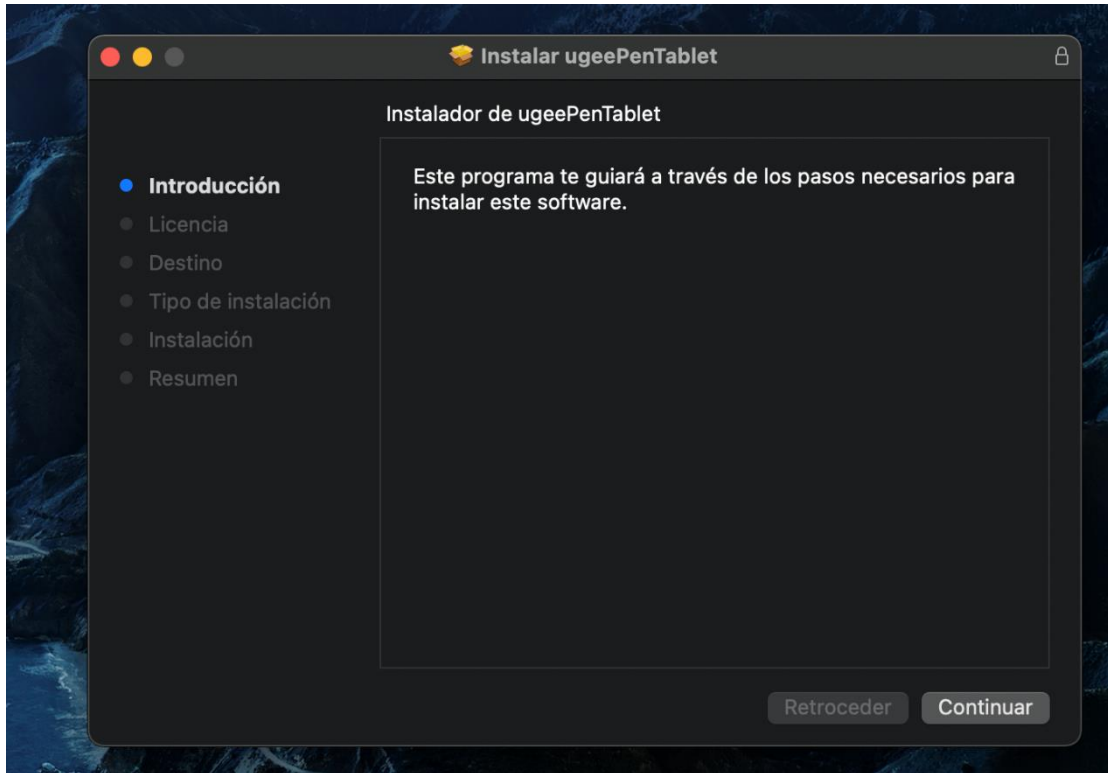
Instalar ugeePenTablet

Instalador de ugeePenTablet

Introducción
Licencia
Destino
Tipo de instalación
Instalación
Resumen

Este programa te guiará a través de los pasos necesarios para instalar este software.

Retroceder
Continuar